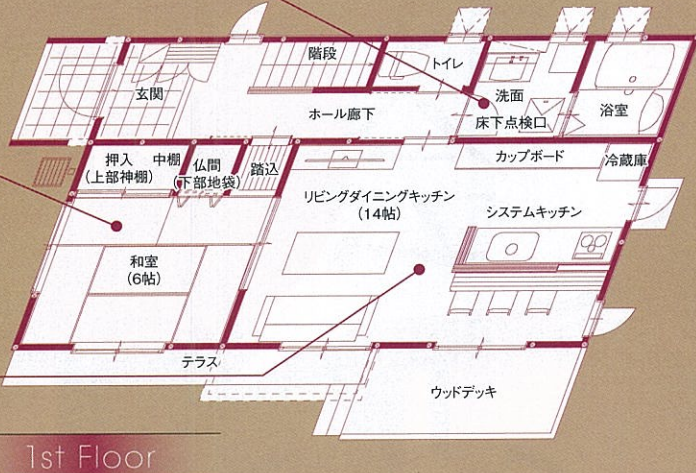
階段
トイレ
玄関
洗面
浴室
ホール廊下
床下点検口
押入 中棚
(上部神棚)
仏間
(下部地袋)
踏込
カップボード
冷蔵庫
リビングダイニングキッチン
(14帖)
システムキッチン
和室
(6帖)
テラス
ウッドデッキ
1st Floor